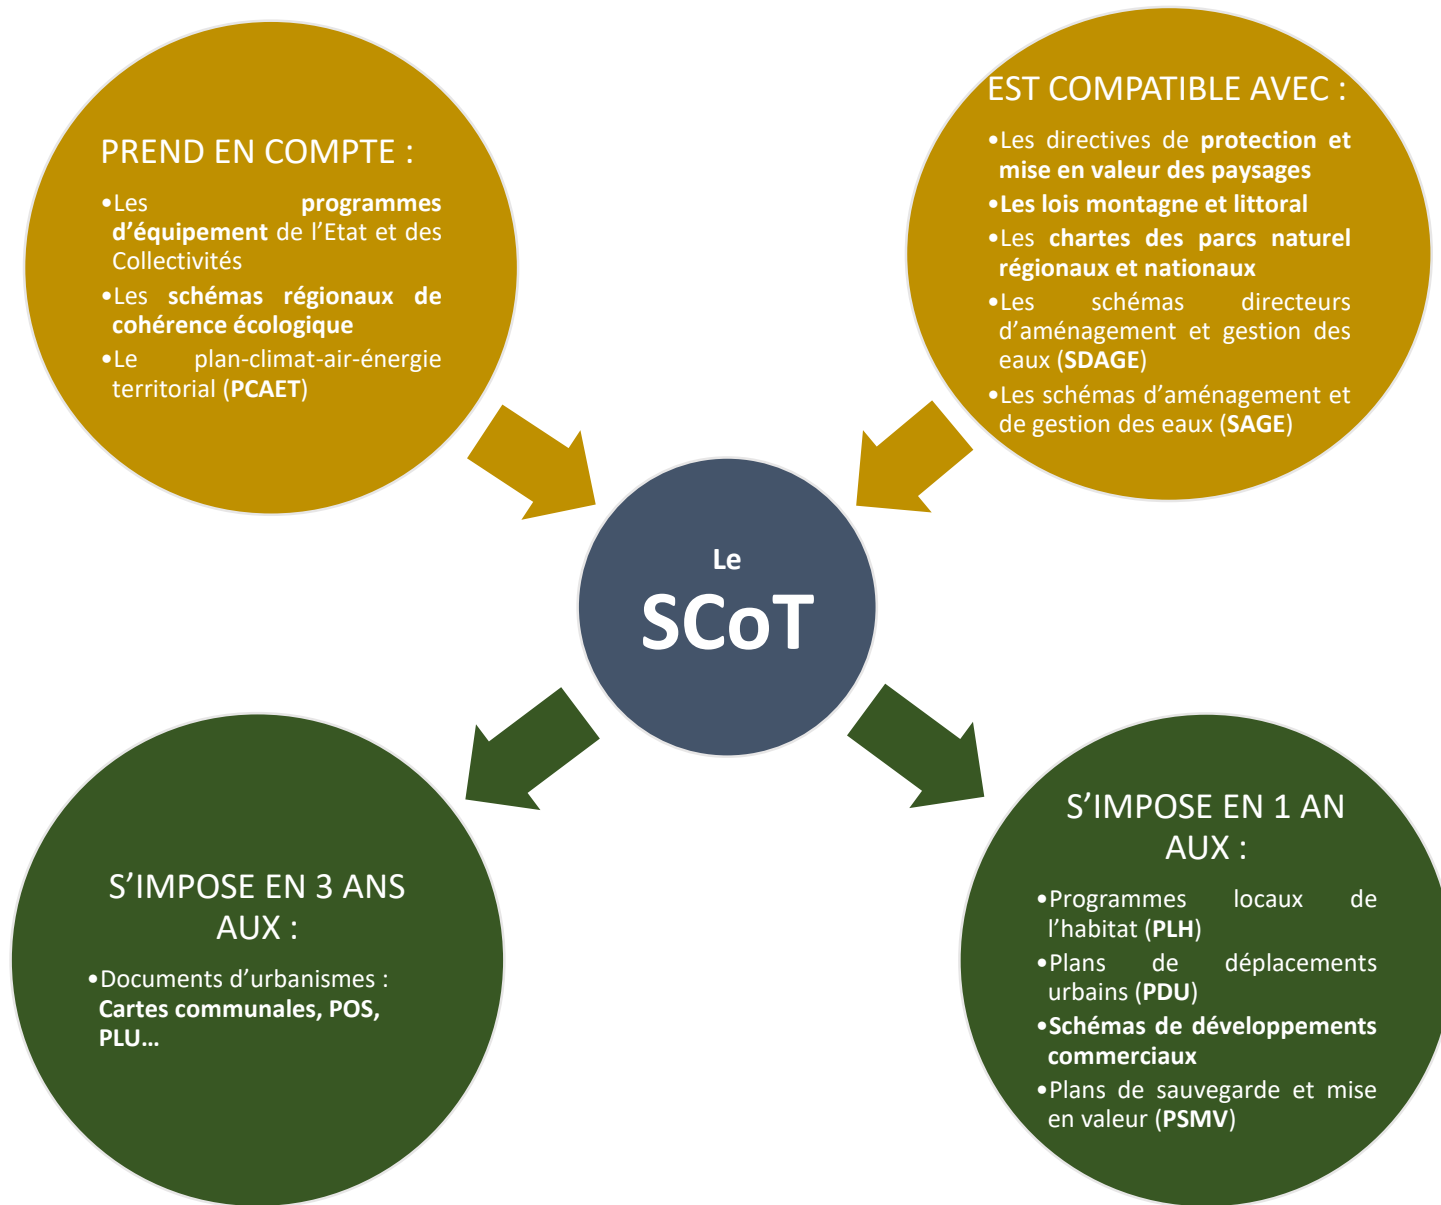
PREND EN COMPTE :

•Les programmes d'équipement de l'Etat et des Collectivités
•Les schémas régionaux de cohérence écologique
•Le plan-climat-air-énergie territorial (PCAET)

EST COMPATIBLE AVEC :

•Les directives de protection et mise en valeur des paysages
•Les lois montagne et littoral
•Les chartes des parcs naturel régionaux et nationaux
•Les schémas directeurs d'aménagement et gestion des eaux (SDAGE)
•Les schémas d'aménagement et de gestion des eaux (SAGE)

Le SCoT

S'IMPOSE EN 3 ANS AUX :

•Documents d'urbanismes : Cartes communales, POS, PLU…

S'IMPOSE EN 1 AN AUX :

•Programmes locaux de l'habitat (PLH)
•Plans de déplacements urbains (PDU)
•Schémas de développements commerciaux
•Plans de sauvegarde et mise en valeur (PSMV)